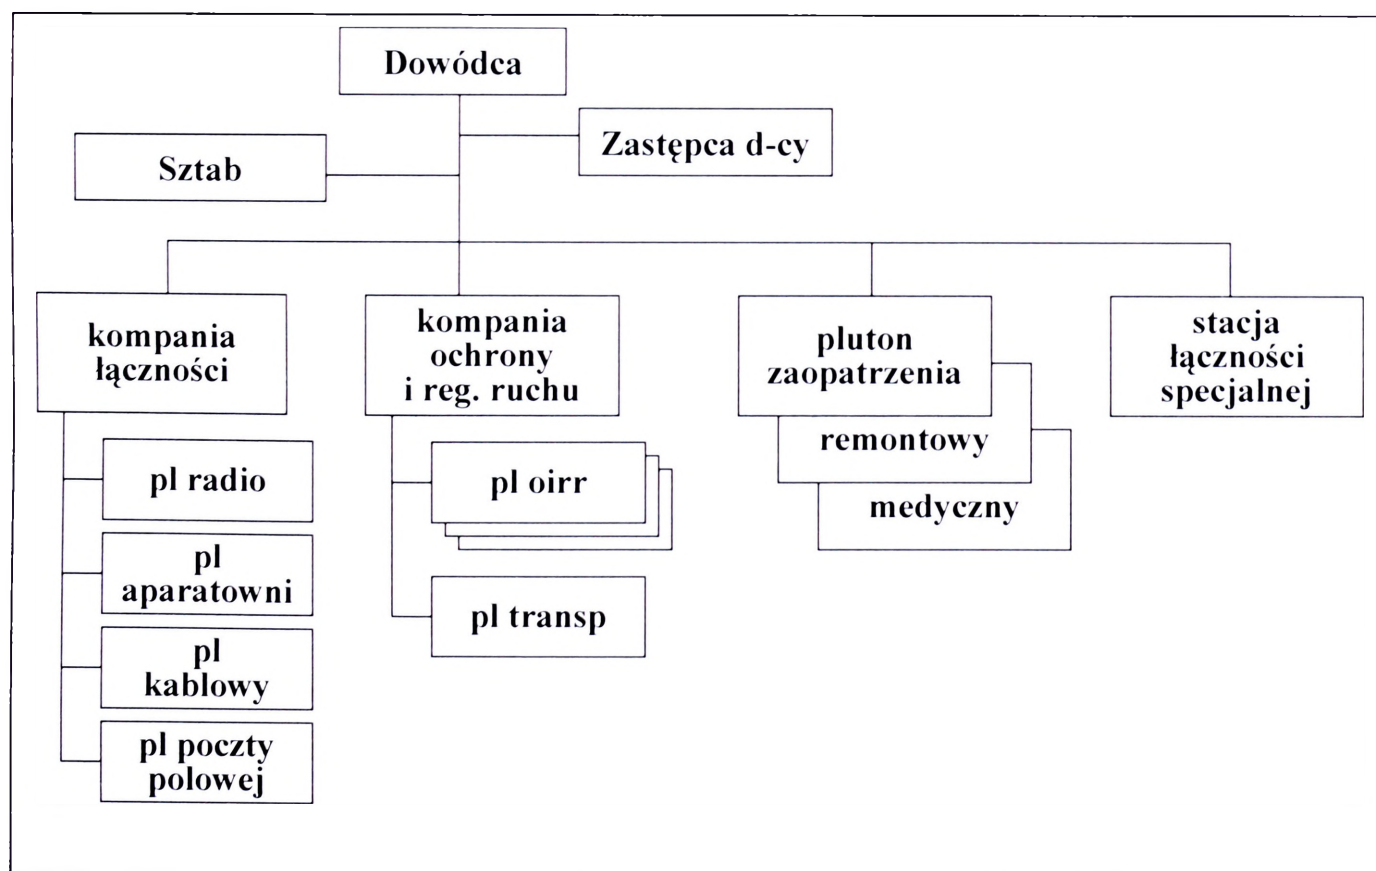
Dowódca

Sztab

Zastępca d-cy

kompania łączności

pl radio

pl aparatowni

pl kablowy

pl poczty polowej

kompania ochrony i reg. ruchu

pl oirr

pl transp

pluton zaopatrzenia

remontowy

medyczny

stacja łączności specjalnej